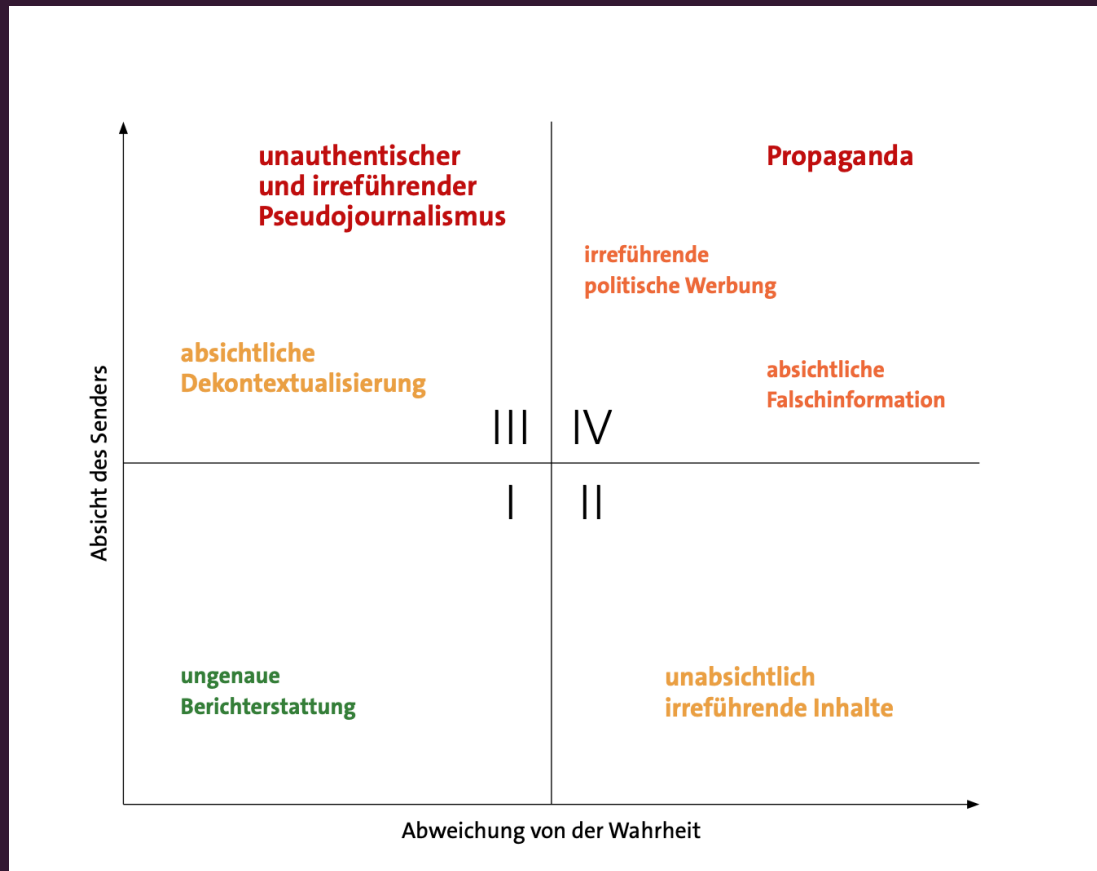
unauthentischer und irreführender Pseudojournalismus

Propaganda

irreführende politische Werbung

absichtliche Dekontextualisierung

absichtliche Falschinformation

III

IV

I

II

ungenaue Berichterstattung

unabsichtlich irreführende Inhalte

Absicht des Senders

Abweichung von der Wahrheit